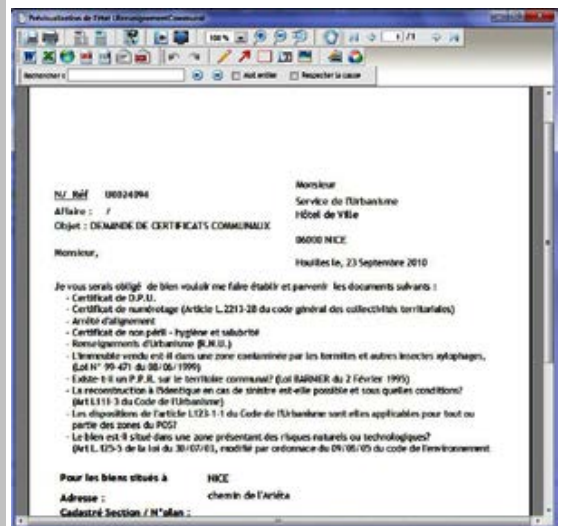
Prévisualisation de l'état (RenseignementCommunal)

100 %

1/1

Rechercher :

Mot entier

Respecter la casse

N/ Réf 00024094

Affaire : /

Objet : DEMANDE DE CERTIFICATS COMMUNAUX

Monsieur

Service de l'Urbanisme

Hôtel de Ville

06000 NICE

Monsieur,

Houilles le, 23 Septembre 2010

Je vous serais obligé de bien vouloir me faire établir et parvenir les documents suivants :

- Certificat de D.P.U.
- Certificat de numérotage (Article L.2213-28 du code général des collectivités territoriales)
- Arrêté d'alignement
- Certificat de non péril - hygiène et salubrité
- Renseignements d'Urbanisme (R.N.U.)
- L'immeuble vendu est-il dans une zone contaminée par les termites et autres insectes xylophages, (Loi N° 99-471 du 08/06/1999)
- Existe-t-il un P.P.R. sur le territoire communal? (Loi BARNIER du 2 Février 1995)
- La reconstruction à l'identique en cas de sinistre est-elle possible et sous quelles conditions? (Art L111-3 du Code de l'Urbanisme)
- Les dispositions de l'article L123-1-1 du Code de l'Urbanisme sont-elles applicables pour tout ou partie des zones du POS?
- Le bien est-il situé dans une zone présentant des risques naturels ou technologiques? (Art L.125-5 de la loi du 30/07/03, modifié par ordonnace du 09/05/05 du code de l'environnement

Pour les biens situés à NICE

Adresse : chemin de l'Ariéta

Cadastré Section / N°plan :